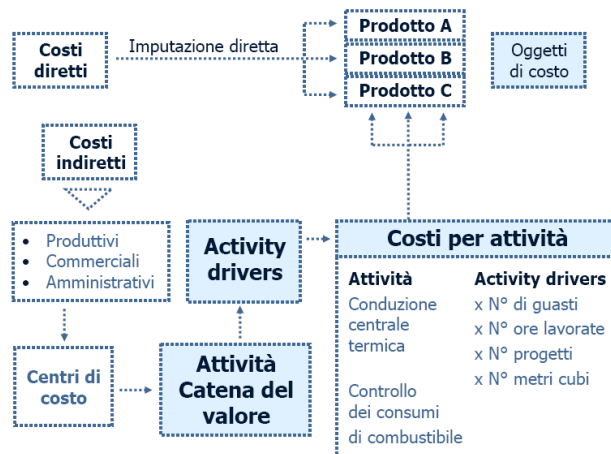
Costi diretti

Imputazione diretta

Prodotto A
Prodotto B
Prodotto C

Oggetti di costo

Costi indiretti

- Produttivi
- Commerciali
- Amministrativi

Activity drivers

Costi per attività

Attività
Conduzione centrale termica

Controllo dei consumi di combustibile

Activity drivers
x N° di guasti
x N° ore lavorate
x N° progetti
x N° metri cubi

Centri di costo

Attività Catena del valore